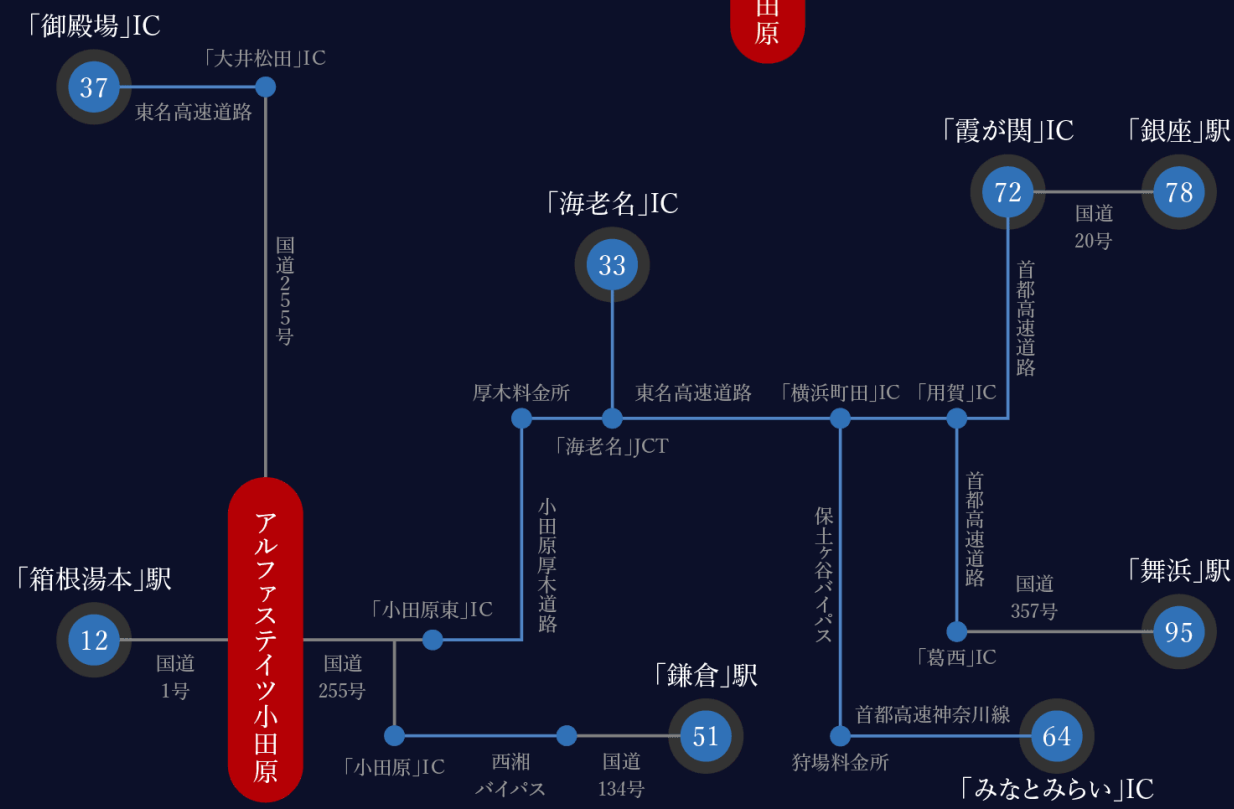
田
原

「御殿場」IC
37
「大井松田」IC
東名高速道路
国道255号

「霞が関」IC
72
「銀座」駅
78
国道20号
首都高速道路

「海老名」IC
33
厚木料金所
東名高速道路
「横浜町田」IC
「用賀」IC
「海老名」JCT

小田原厚木道路
保土ケ谷バイパス
首都高速道路
国道357号
「舞浜」駅
95
「葛西」IC

「箱根湯本」駅
12
国道1号
アルファステイツ小田原
国道255号
「小田原東」IC
「小田原」IC
西湘バイパス
国道134号
「鎌倉」駅
51

首都高速神奈川線
64
狩場料金所
「みなとみらい」IC